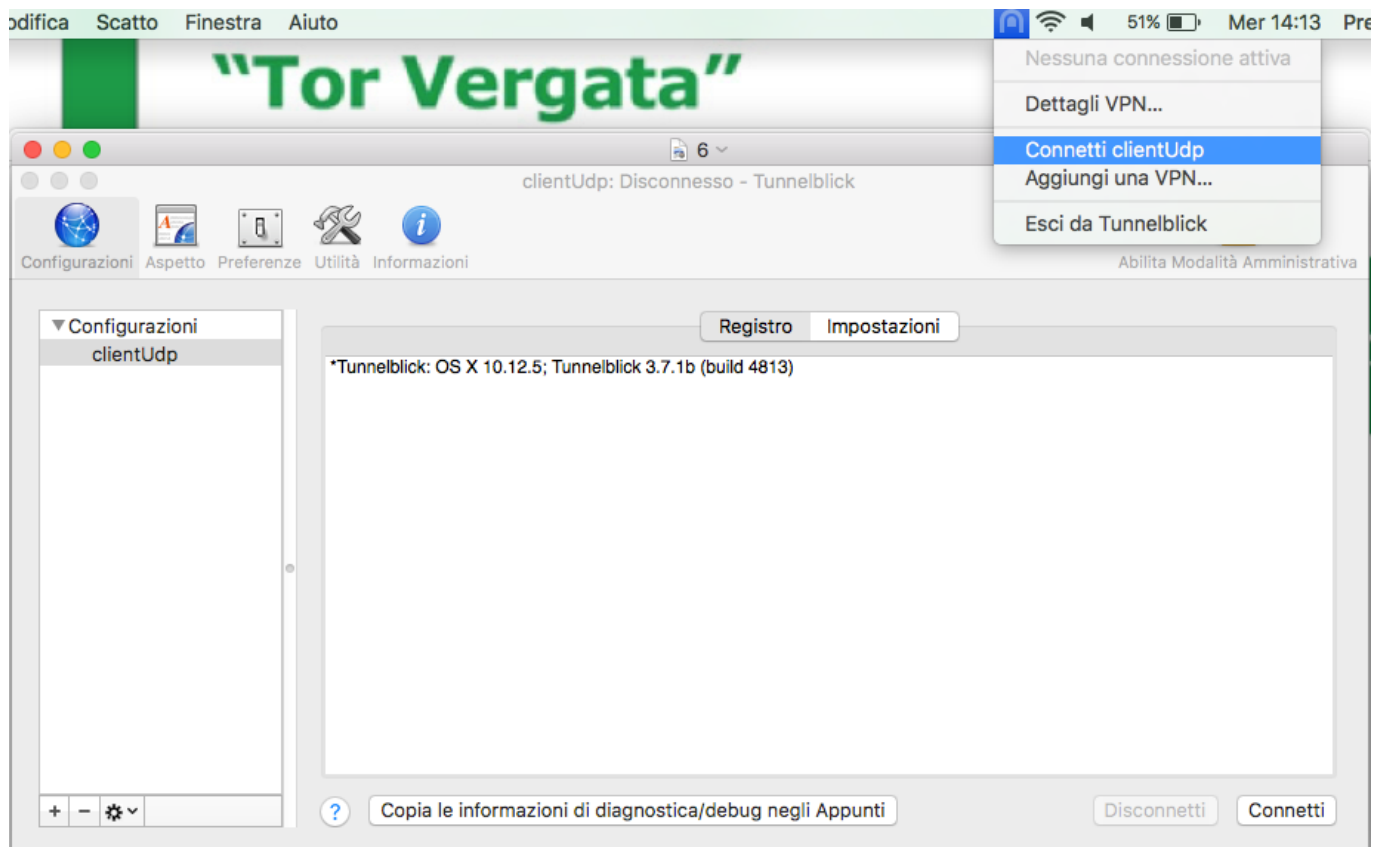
odifica Scatto Finestra Aiuto

51% Mer 14:13 Pre

Nessuna connessione attiva

Dettagli VPN...

Connetti clientUdp

Aggiungi una VPN...

Esci da Tunnelblick

"Tor Vergata"

6

clientUdp: Disconnesso - Tunnelblick

Configurazioni Aspetto Preferenze Utilità Informazioni

Abilita Modalità Amministrativa

▼Configurazioni

clientUdp

Registro Impostazioni

*Tunnelblick: OS X 10.12.5; Tunnelblick 3.7.1b (build 4813)

+ −

?

Copia le informazioni di diagnostica/debug negli Appunti

Disconnetti

Connetti